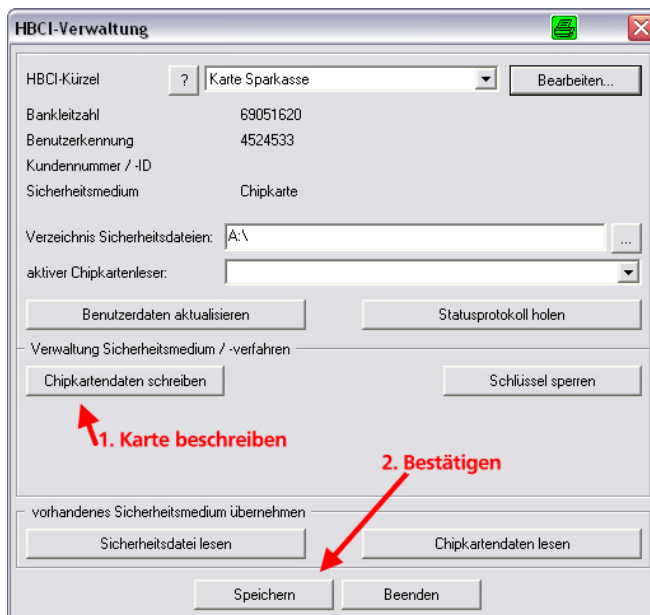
HBCI-Verwaltung

HBCI-Kürzel ? Karte Sparkasse Bearbeiten...

Bankleitzahl 69051620
Benutzerkennung 4524533
Kundennummer / -ID
Sicherheitsmedium Chipkarte

Verzeichnis Sicherheitsdateien: A:\ ...
aktiver Chipkartenleser:

Benutzerdaten aktualisieren
Statusprotokoll holen

Verwaltung Sicherheitsmedium / -verfahren
Chipkartendaten schreiben
Schlüssel sperren

1. Karte beschreiben

2. Bestätigen

vorhandenes Sicherheitsmedium übernehmen
Sicherheitsdatei lesen
Chipkartendaten lesen

Speichern
Beenden